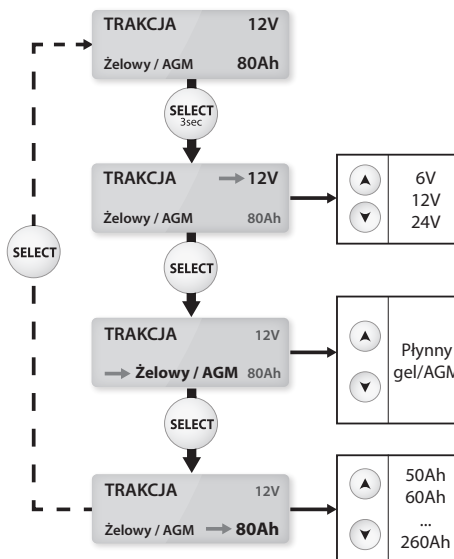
TRAKCJA 12V
Żelowy / AGM 80Ah

SELECT
3sec

TRAKCJA 12V
Żelowy / AGM 80Ah

6V
12V
24V

SELECT

SELECT

TRAKCJA 12V
Żelowy / AGM 80Ah

Płynny
gel/AGM

SELECT

TRAKCJA 12V
Żelowy / AGM 80Ah

50Ah
60Ah
...
260Ah